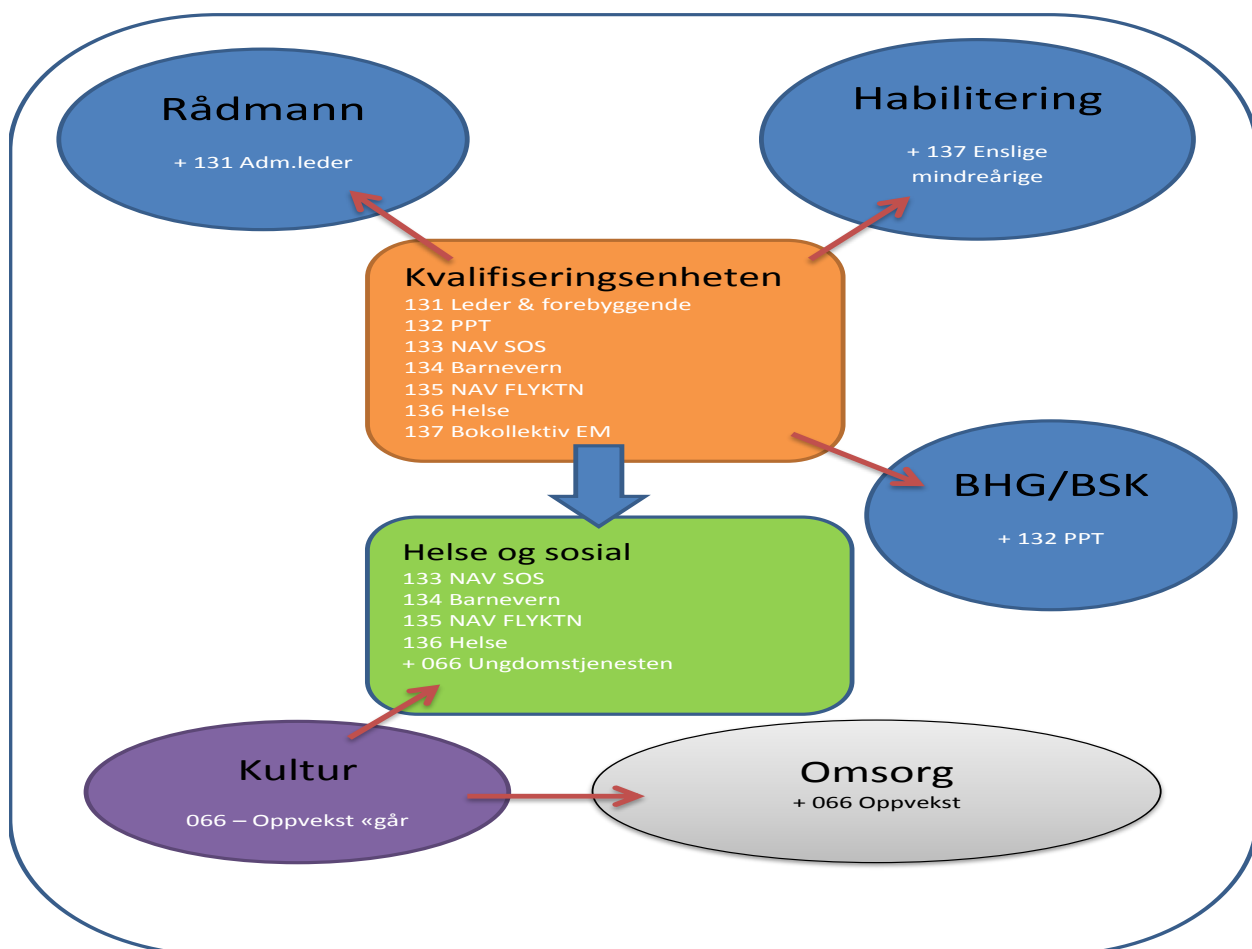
Rådmann

+ 131 Adm.leder

Habilitering

+ 137 Enslige mindreårige

Kvalifiseringsenheten
131 Leder & forebyggende
132 PPT
133 NAV SOS
134 Barnevern
135 NAV FLYKTN
136 Helse
137 Bokollektiv EM

BHG/BSK

+ 132 PPT

Helse og sosial
133 NAV SOS
134 Barnevern
135 NAV FLYKTN
136 Helse
+ 066 Ungdomstjenesten

Kultur

066 – Oppvekst «går

Omsorg
+ 066 Oppvekst